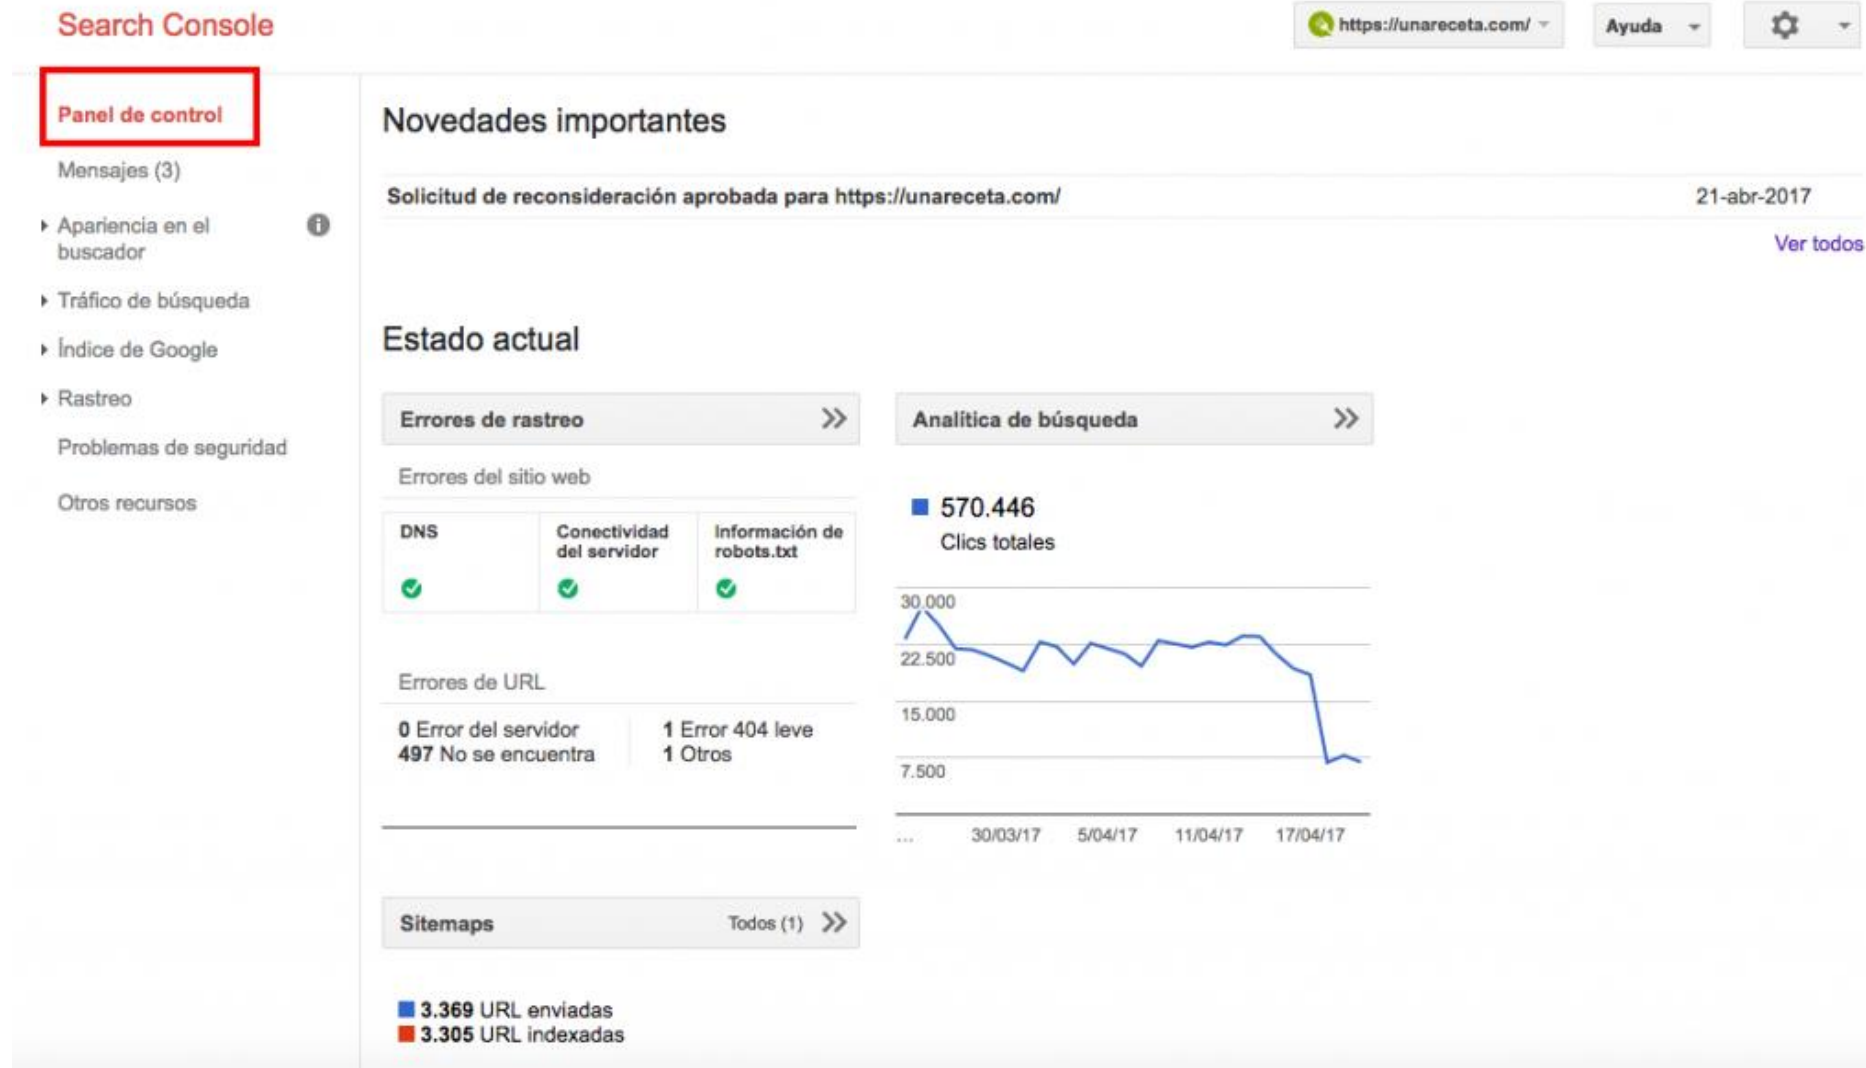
Search Console

https://unareceta.com/

Ayuda

Panel de control

Mensajes (3)

Apariencia en el buscador

Tráfico de búsqueda

Índice de Google

Rastreo

Problemas de seguridad

Otros recursos

Novedades importantes

Solicitud de reconsideración aprobada para https://unareceta.com/ 21-abr-2017

Ver todos

Estado actual

Errores de rastreo

Errores del sitio web

| DNS | Conectividad del servidor | Información de robots.txt |
|---|---|---|

Errores de URL

0 Error del servidor
497 No se encuentra

1 Error 404 leve
1 Otros

Analítica de búsqueda

570.446
Clics totales

30.000
22.500
15.000
7.500

... 30/03/17 5/04/17 11/04/17 17/04/17

Sitemaps

Todos (1)

3.369 URL enviadas
3.305 URL indexadas